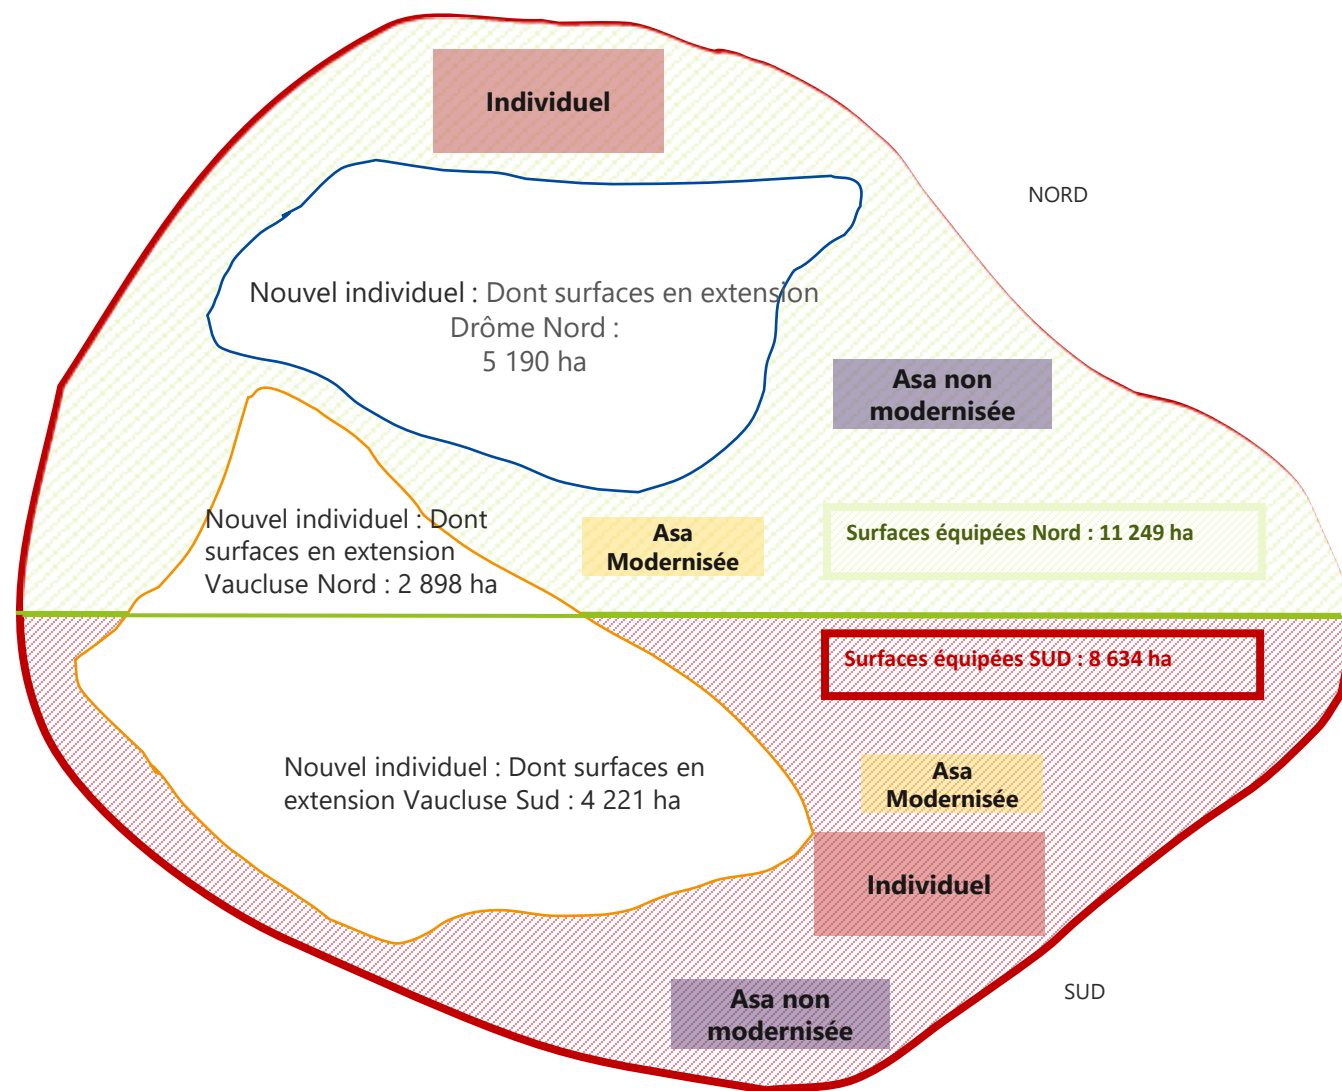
Individuel

NORD

Nouvel individuel : Dont surfaces en extension Drôme Nord : 5 190 ha

Asa non modernisée

Nouvel individuel : Dont surfaces en extension Vaucluse Nord : 2 898 ha

Asa Modernisée

Surfaces équipées Nord : 11 249 ha

Surfaces équipées SUD : 8 634 ha

Nouvel individuel : Dont surfaces en extension Vaucluse Sud : 4 221 ha

Asa Modernisée

Individuel

SUD

Asa non modernisée